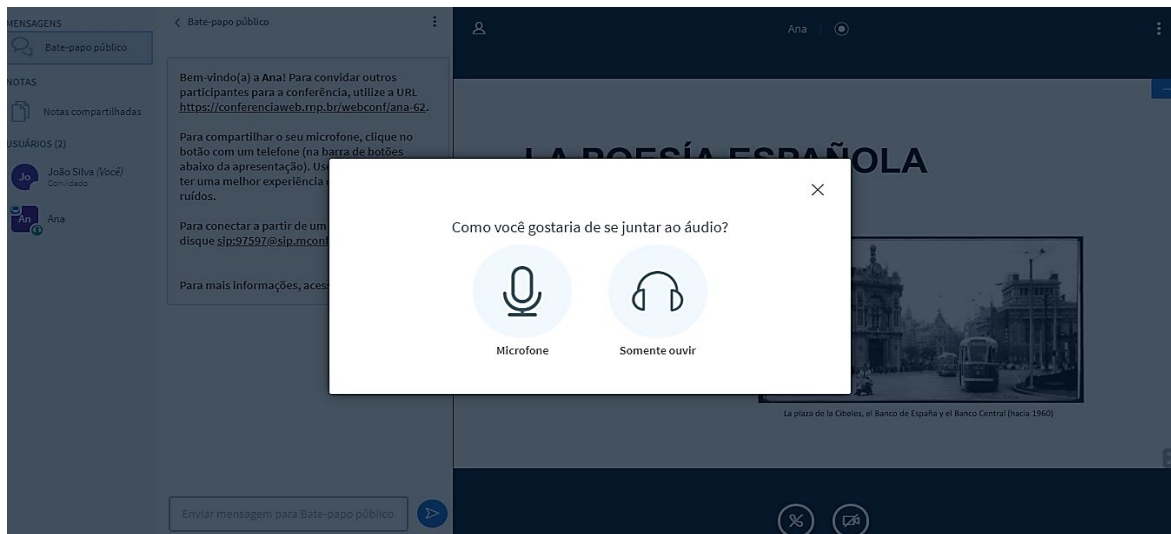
MENSAGENS
Bate-papo público
NOTAS
Notas compartilhadas
USUÁRIOS (2)
Jo João Silva (Você)
Convidado
An Ana

Bate-papo público

Bem-vindo(a) a Ana! Para convidar outros participantes para a conferência, utilize a URL https://conferenciaweb.rnp.br/webconf/ana-62.

Para compartilhar o seu microfone, clique no botão com um telefone (na barra de botões abaixo da apresentação). Use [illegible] ter uma melhor experiência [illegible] ruídos.

Para conectar a partir de um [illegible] disque sip:97597@sip.mconf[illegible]

Para mais informações, aces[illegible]

Enviar mensagem para Bate-papo público

Ana

LA POESÍA ESPAÑOLA

La plaza de la Cibeles, el Banco de España y el Banco Central (hacia 1960)

Como você gostaria de se juntar ao áudio?

Microfone

Somente ouvir